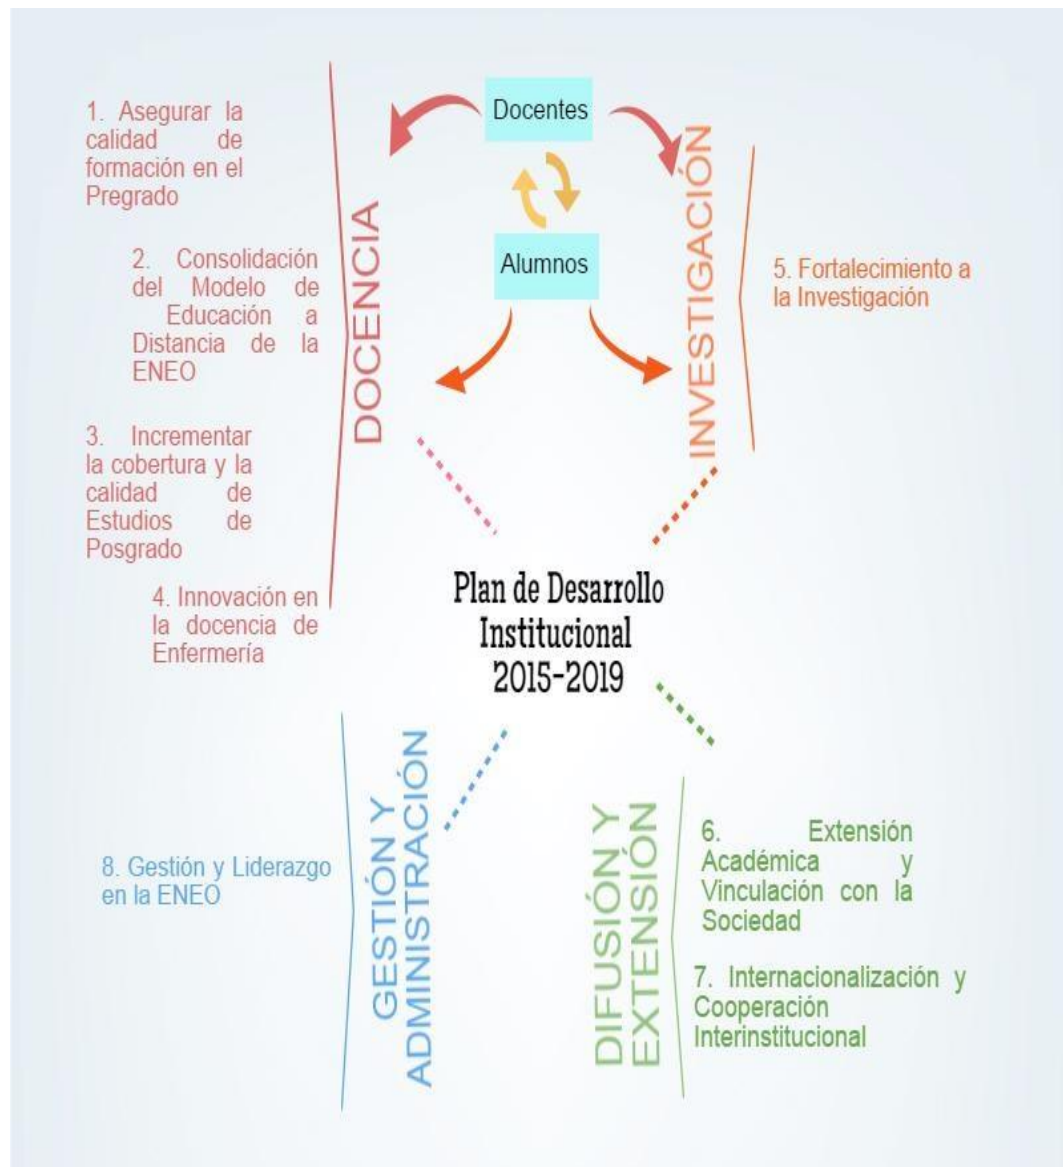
1. Asegurar la calidad de formación en el Pregrado

2. Consolidación del Modelo de Educación a Distancia de la ENEO

3. Incrementar la cobertura y la calidad de Estudios de Posgrado

4. Innovación en la docencia de Enfermería

DOCENCIA

Docentes

Alumnos

INVESTIGACIÓN

5. Fortalecimiento a la Investigación

Plan de Desarrollo Institucional 2015-2019

8. Gestión y Liderazgo en la ENEO

GESTIÓN Y ADMINISTRACIÓN

DIFUSIÓN Y EXTENSIÓN

6. Extensión Académica y Vinculación con la Sociedad

7. Internacionalización y Cooperación Interinstitucional